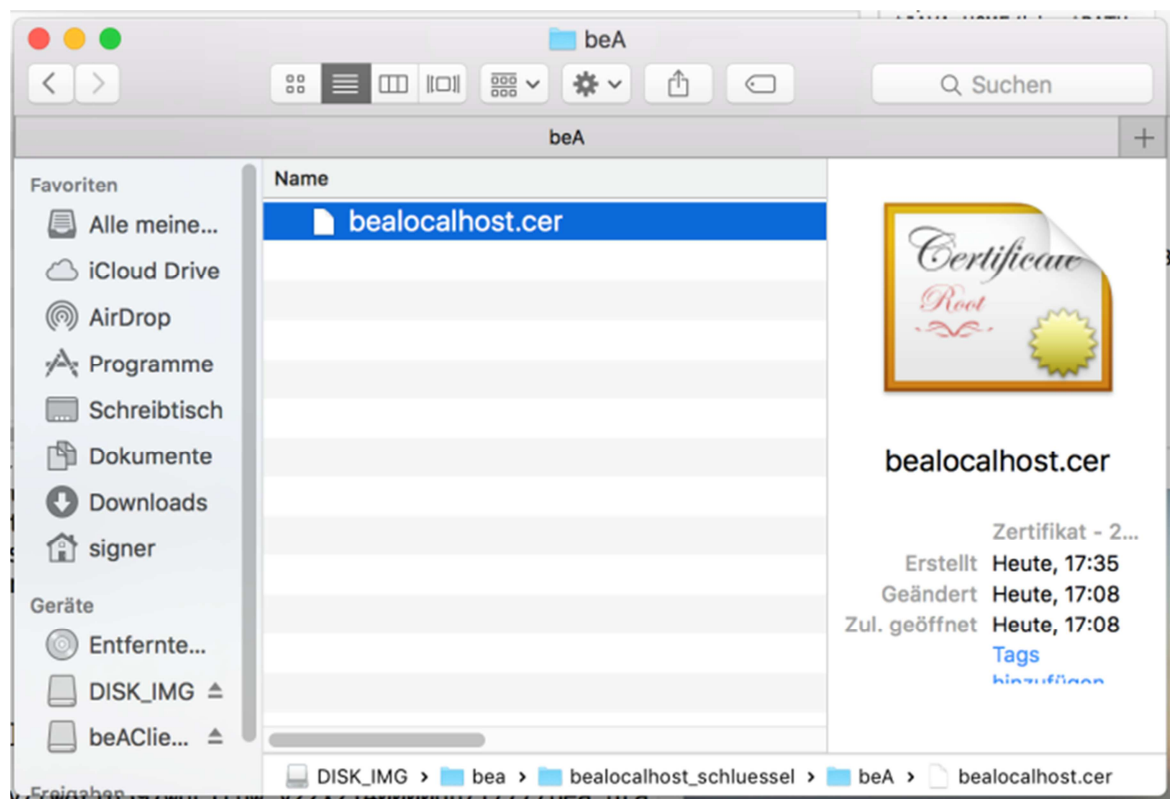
beA

Suchen

beA

Favoriten
Alle meine...
iCloud Drive
AirDrop
Programme
Schreibtisch
Dokumente
Downloads
signer

Geräte
Entfernte...
DISK_IMG
beAClie...

Name
bealocalhost.cer

Certificate
Root

bealocalhost.cer

Zertifikat - 2...
Erstellt Heute, 17:35
Geändert Heute, 17:08
Zul. geöffnet Heute, 17:08
Tags
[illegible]

DISK_IMG › bea › bealocalhost_schluessel › beA › bealocalhost.cer